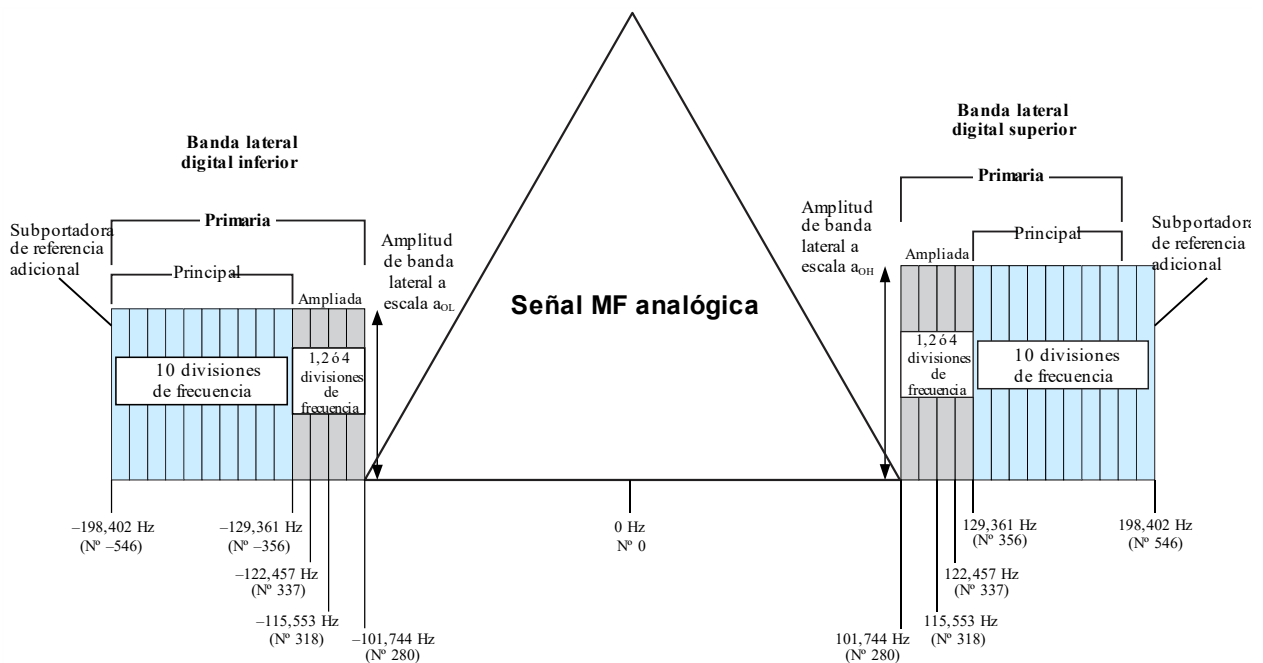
Banda lateral digital inferior

Subportadora de referencia adicional

Primaria

Principal

Ampliada

10 divisiones de frecuencia

1, 2 ó 4 divisiones de frecuencia

Amplitud de banda lateral a escala $a_{OL}$

Señal MF analógica

Banda lateral digital superior

Primaria

Amplitud de banda lateral a escala $a_{OH}$

Ampliada

Principal

Subportadora de referencia adicional

1, 2 ó 4 divisiones de frecuencia

10 divisiones de frecuencia

–198,402 Hz (Nº –546)

–129,361 Hz (Nº –356)

–122,457 Hz (Nº 337)

–115,553 Hz (Nº 318)

–101,744 Hz (Nº 280)

0 Hz Nº 0

101,744 Hz (Nº 280)

115,553 Hz (Nº 318)

122,457 Hz (Nº 337)

129,361 Hz (Nº 356)

198,402 Hz (Nº 546)